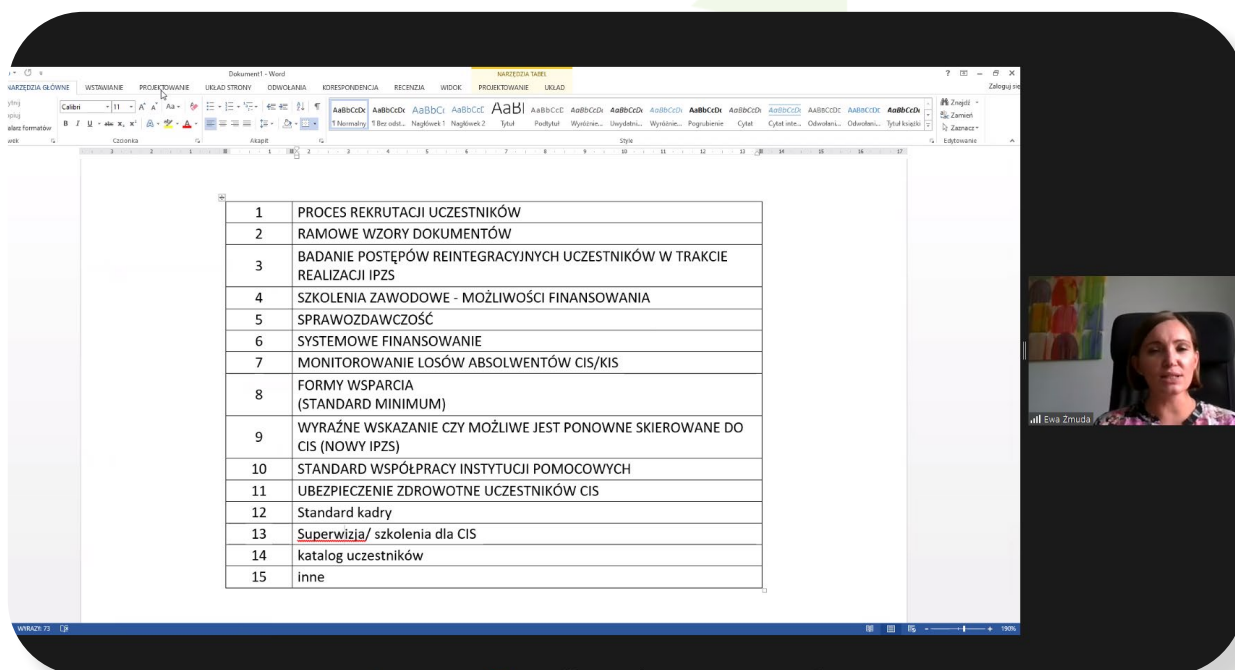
Dokument1 - Word

NARZĘDZIA TABEL

NARZĘDZIA GŁÓWNE WSTAWIANIE PROJEKTOWANIE UKŁAD STRONY ODWOŁANIA KORESPONDENCJA RECENZJA WIDOK PROJEKTOWANIE UKŁAD

Zaloguj się

Calibri 11

Czcionka Akapit Style Edytowanie

AaBbCcDc 1 Normalny AaBbCcDc 1 Bez odst... AaBbCc Nagłówek 1 AaBbCcC Nagłówek 2 AaBl Tytuł AaBbCcE Podtytuł AaBbCcDc Wyróżnie... AaBbCcDc Uwydatni... AaBbCcDc Wyróżnie... AaBbCcDc Pogrubienie AaBbCcDc Cytat AaBbCcDc Cytat inte... AaBbCcDc Odwołani... AaBbCcDc Odwołani... AaBbCcDc Tytuł książki

Znajdź Zamień Zaznacz

| 1 | PROCES REKRUTACJI UCZESTNIKÓW |
|---|---|
| 2 | RAMOWE WZORY DOKUMENTÓW |
| 3 | BADANIE POSTĘPÓW REINTEGRACYJNYCH UCZESTNIKÓW W TRAKCIE REALIZACJI IPZS |
| 4 | SZKOLENIA ZAWODOWE - MOŻLIWOŚCI FINANSOWANIA |
| 5 | SPRAWOZDAWCZOŚĆ |
| 6 | SYSTEMOWE FINANSOWANIE |
| 7 | MONITOROWANIE LOSÓW ABSOLWENTÓW CIS/KIS |
| 8 | FORMY WSPARCIA (STANDARD MINIMUM) |
| 9 | WYRAŹNE WSKAZANIE CZY MOŻLIWE JEST PONOWNE SKIEROWANE DO CIS (NOWY IPZS) |
| 10 | STANDARD WSPÓŁPRACY INSTYTUCJI POMOCOWYCH |
| 11 | UBEZPIECZENIE ZDROWOTNE UCZESTNIKÓW CIS |
| 12 | Standard kadry |
| 13 | Superwizja/ szkolenia dla CIS |
| 14 | katalog uczestników |
| 15 | inne |

Ewa Zmuda

WYRAZY: 73

190%